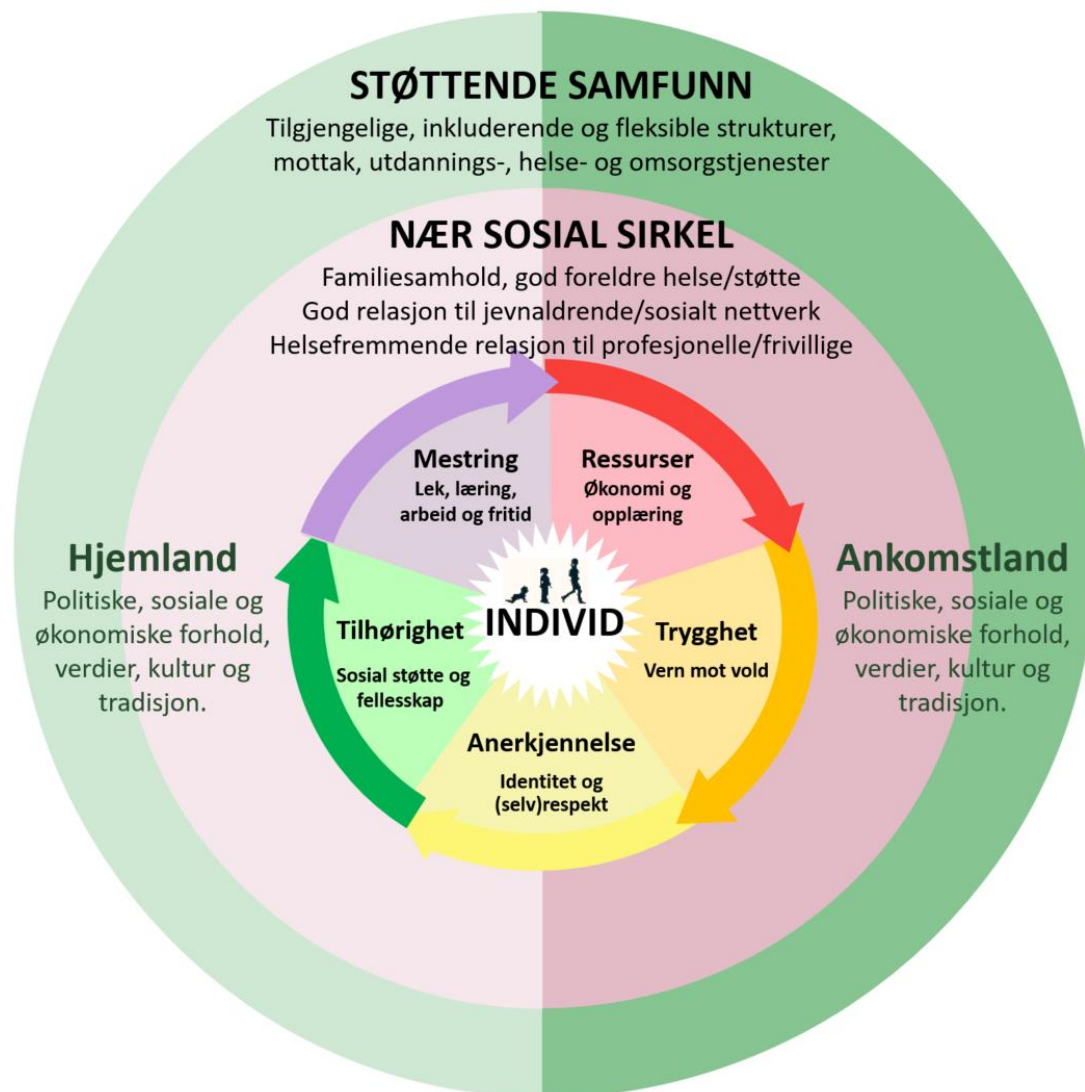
STØTTENDE SAMFUNN
Tilgjengelige, inkluderende og fleksible strukturer, mottak, utdannings-, helse- og omsorgstjenester

NÆR SOSIAL SIRKEL
Familiesamhold, god foreldre helse/støtte
God relasjon til jevnaldrende/sosialt nettverk
Helsefremmende relasjon til profesjonelle/frivillige

Mestring
Lek, læring, arbeid og fritid

Ressurser
Økonomi og opplæring

Hjemland
Politiske, sosiale og økonomiske forhold, verdier, kultur og tradisjon.

Tilhørighet
Sosial støtte og fellesskap

INDIVID

Trygghet
Vern mot vold

Ankomstland
Politiske, sosiale og økonomiske forhold, verdier, kultur og tradisjon.

Anerkjennelse
Identitet og (selv)respekt